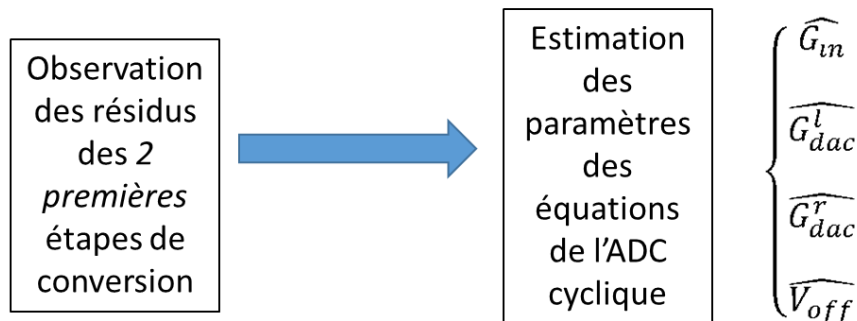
Observation des résidus des *2 premières* étapes de conversion

Estimation des paramètres des équations de l'ADC cyclique

$\begin{cases} \widehat{G_{in}} \\ \widehat{G_{dac}^{l}} \\ \widehat{G_{dac}^{r}} \\ \widehat{V_{off}} \end{cases}$